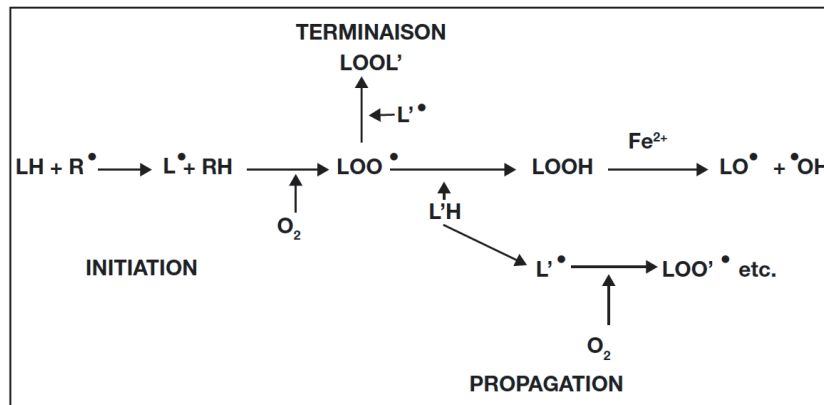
TERMINAISON

LOOL'

L'$^\bullet$

LH + R$^\bullet$ → L$^\bullet$ + RH → LOO$^\bullet$ → LOOH → LO$^\bullet$ + $^\bullet$OH

$Fe^{2+}$

$O_2$

L'H

INITIATION

L'$^\bullet$ → LOO'$^\bullet$ etc.

$O_2$

PROPAGATION